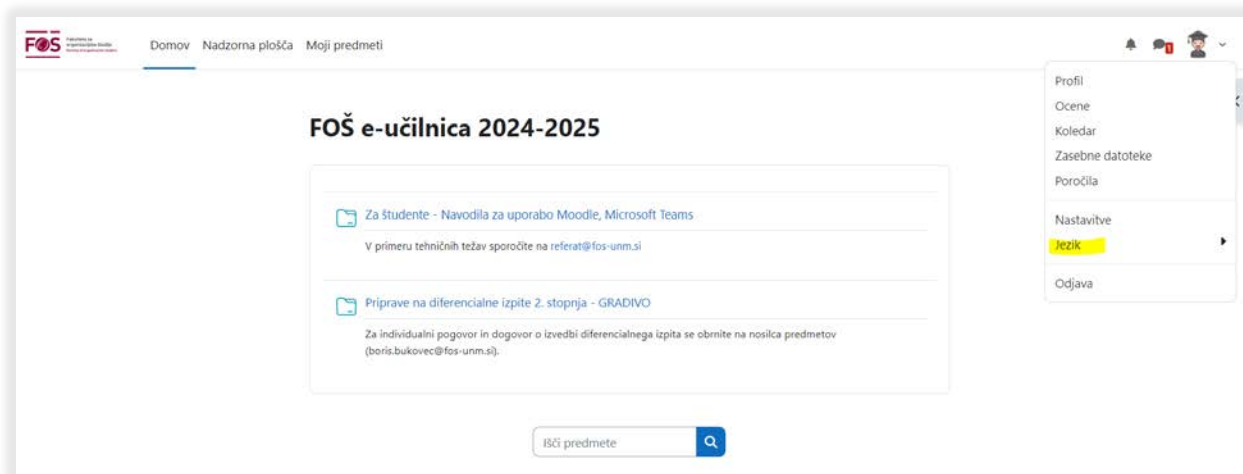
FOS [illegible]

Domov Nadzorna plošča Moji predmeti

1

Profil
Ocene
Koledar
Zasebne datoteke
Poročila

Nastavitve
Jezik

Odjava

FOŠ e-učilnica 2024-2025

Za študente - Navodila za uporabo Moodle, Microsoft Teams

V primeru tehničnih težav sporočite na referat@fos-unm.si

Priprave na diferencialne izpite 2. stopnja - GRADIVO

Za individualni pogovor in dogovor o izvedbi diferencialnega izpita se obrnite na nosilca predmetov (boris.bukovec@fos-unm.si).

Išči predmete